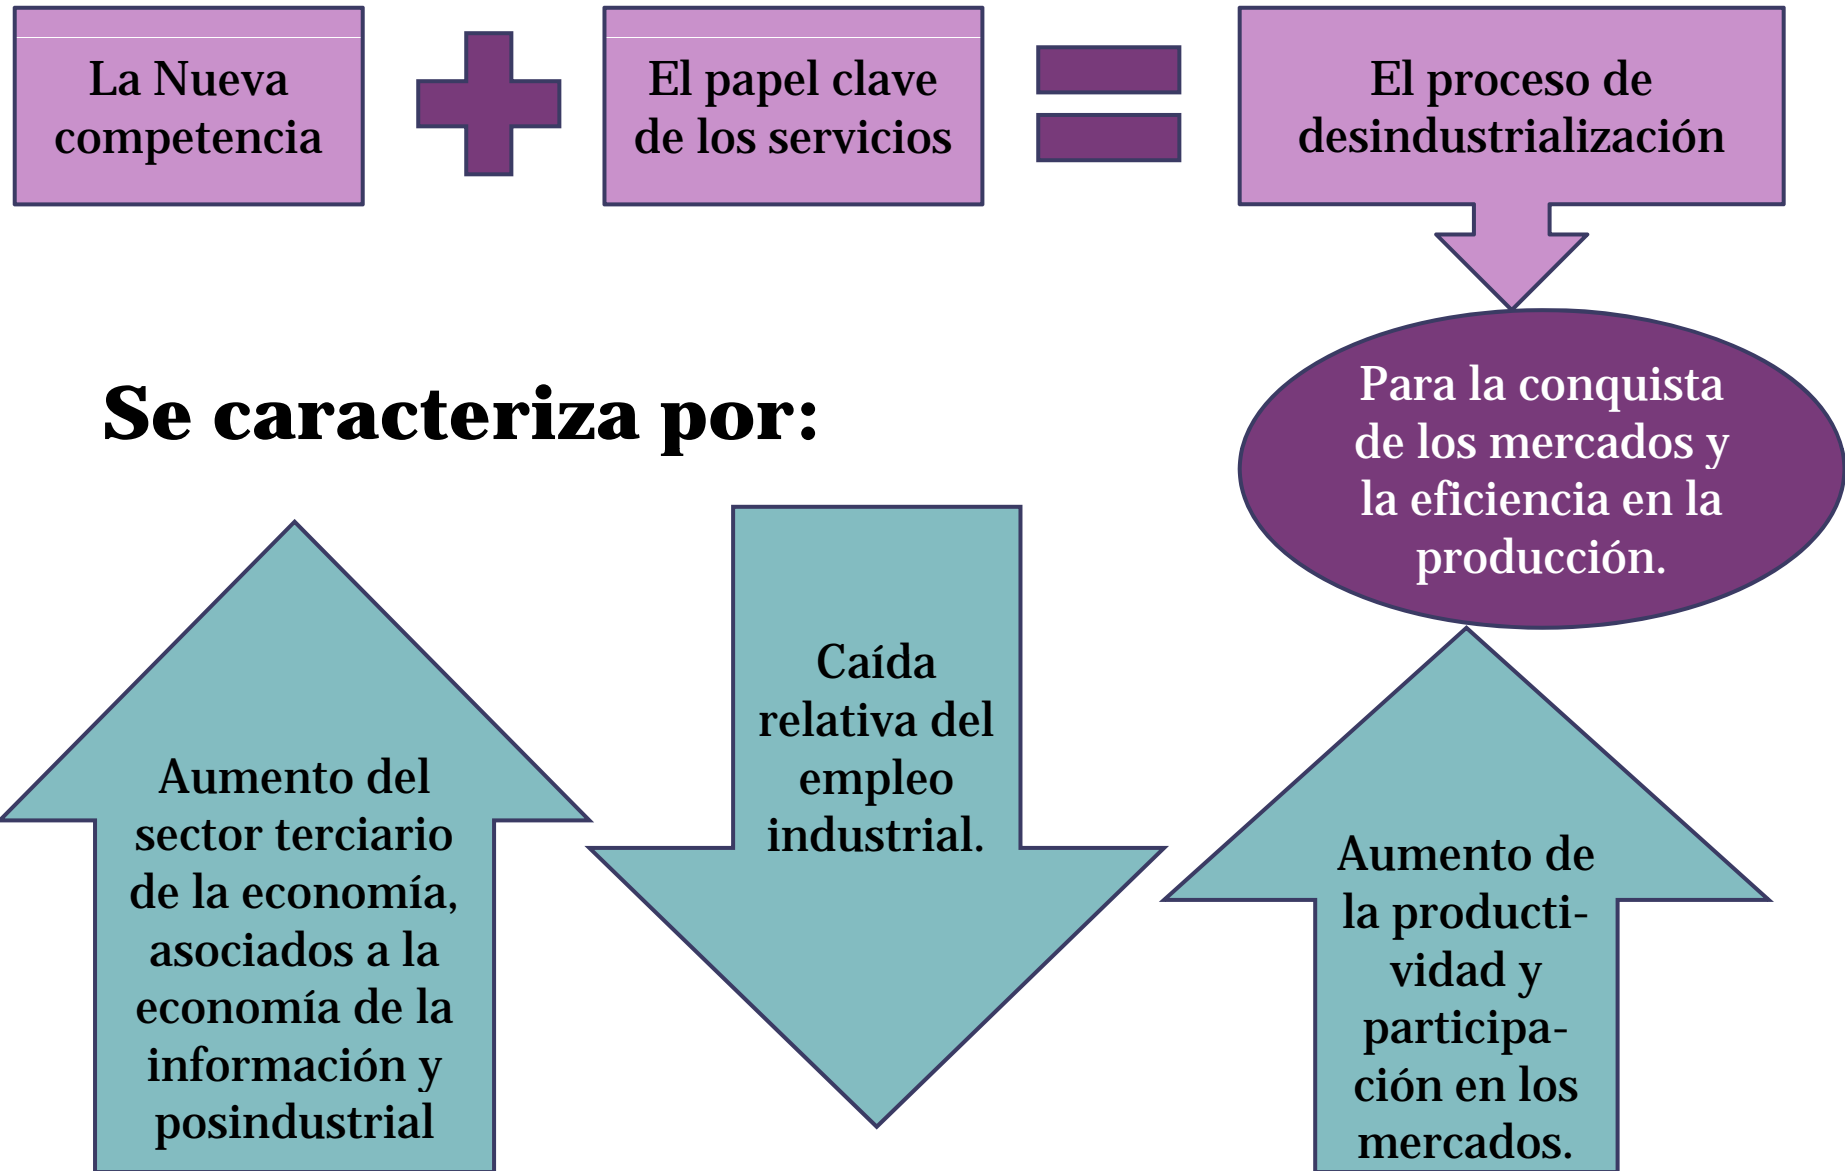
La Nueva competencia

El papel clave de los servicios

El proceso de desindustrialización

Para la conquista de los mercados y la eficiencia en la producción.

Se caracteriza por:

Aumento del sector terciario de la economía, asociados a la economía de la información y posindustrial

Caída relativa del empleo industrial.

Aumento de la productividad y participación en los mercados.